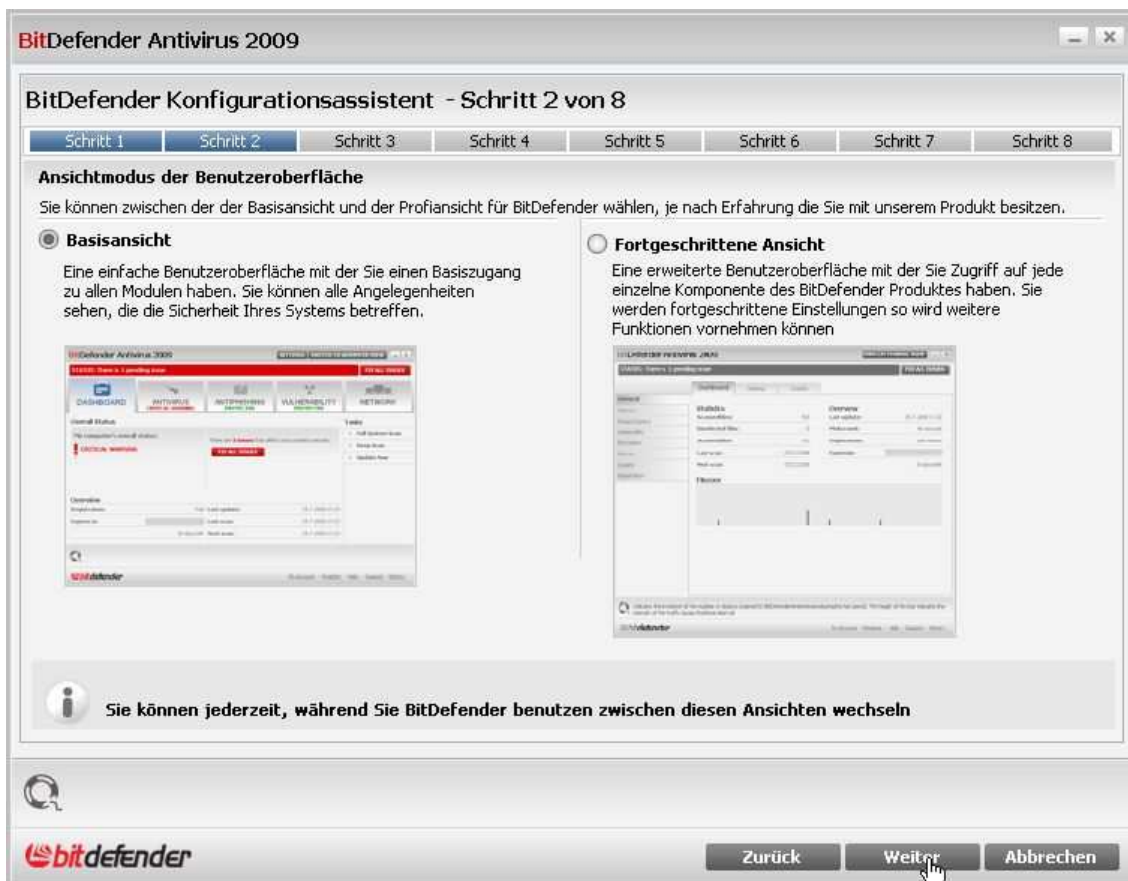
BitDefender Antivirus 2009

BitDefender Konfigurationsassistent - Schritt 2 von 8

Schritt 1 | Schritt 2 | Schritt 3 | Schritt 4 | Schritt 5 | Schritt 6 | Schritt 7 | Schritt 8

Ansichtmodus der Benutzeroberfläche

Sie können zwischen der der Basisansicht und der Profiansicht für BitDefender wählen, je nach Erfahrung die Sie mit unserem Produkt besitzen.

Basisansicht

Eine einfache Benutzeroberfläche mit der Sie einen Basiszugang zu allen Modulen haben. Sie können alle Angelegenheiten sehen, die die Sicherheit Ihres Systems betreffen.

BitDefender Antivirus 2009

DASHBOARD | ANTIVIRUS | ANTIPHISHING | VULNERABILITY | NETWORK

Overall Status

CRITICAL WARNING

FIX ALL ISSUES

Tasks

Overview

bitdefender

Fortgeschrittene Ansicht

Eine erweiterte Benutzeroberfläche mit der Sie Zugriff auf jede einzelne Komponente des BitDefender Produktes haben. Sie werden fortgeschrittene Einstellungen so wird weitere Funktionen vornehmen können

BitDefender Antivirus 2009

Statistics

Overview

Viruses

bitdefender

Sie können jederzeit, während Sie BitDefender benutzen zwischen diesen Ansichten wechseln

bitdefender

Zurück | Weiter | Abbrechen